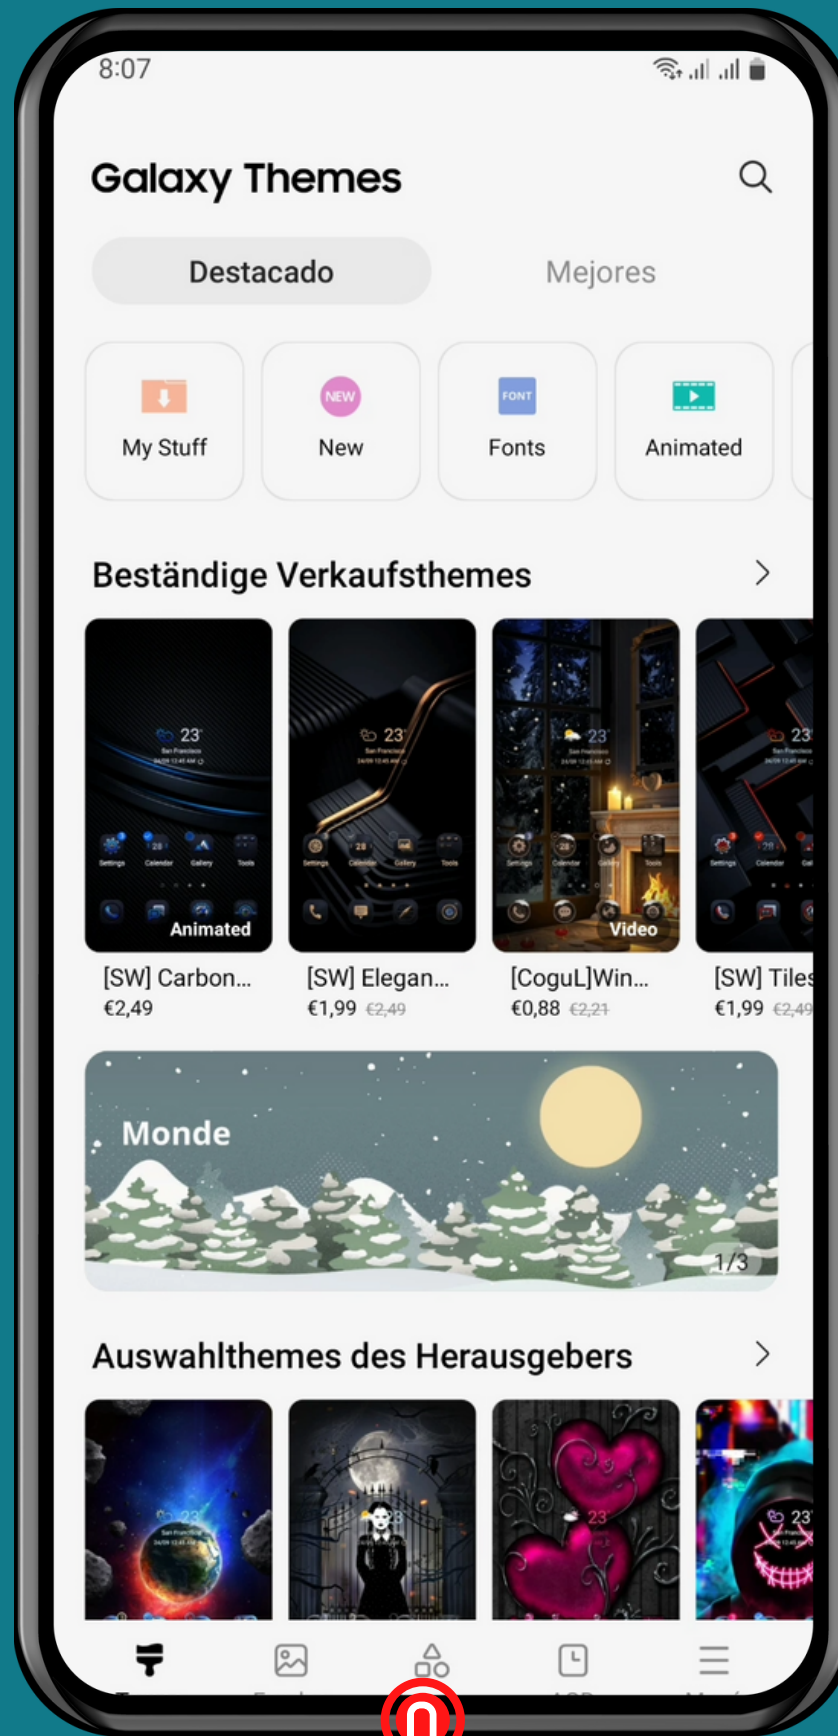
8:07

Galaxy Themes

Destacado

Mejores

My Stuff

NEW
New

FONT
Fonts

Animated

Beständige Verkaufsthemes

23

Animated

[SW] Carbon...
€2,49

23

[SW] Elegan...
€1,99 €2,49

23

Video

[CoguL]Win...
€0,88 €2,21

23

[SW] Tiles
€1,99 €2,49

Monde

1/3

Auswahlthemes des Herausgebers

23

23